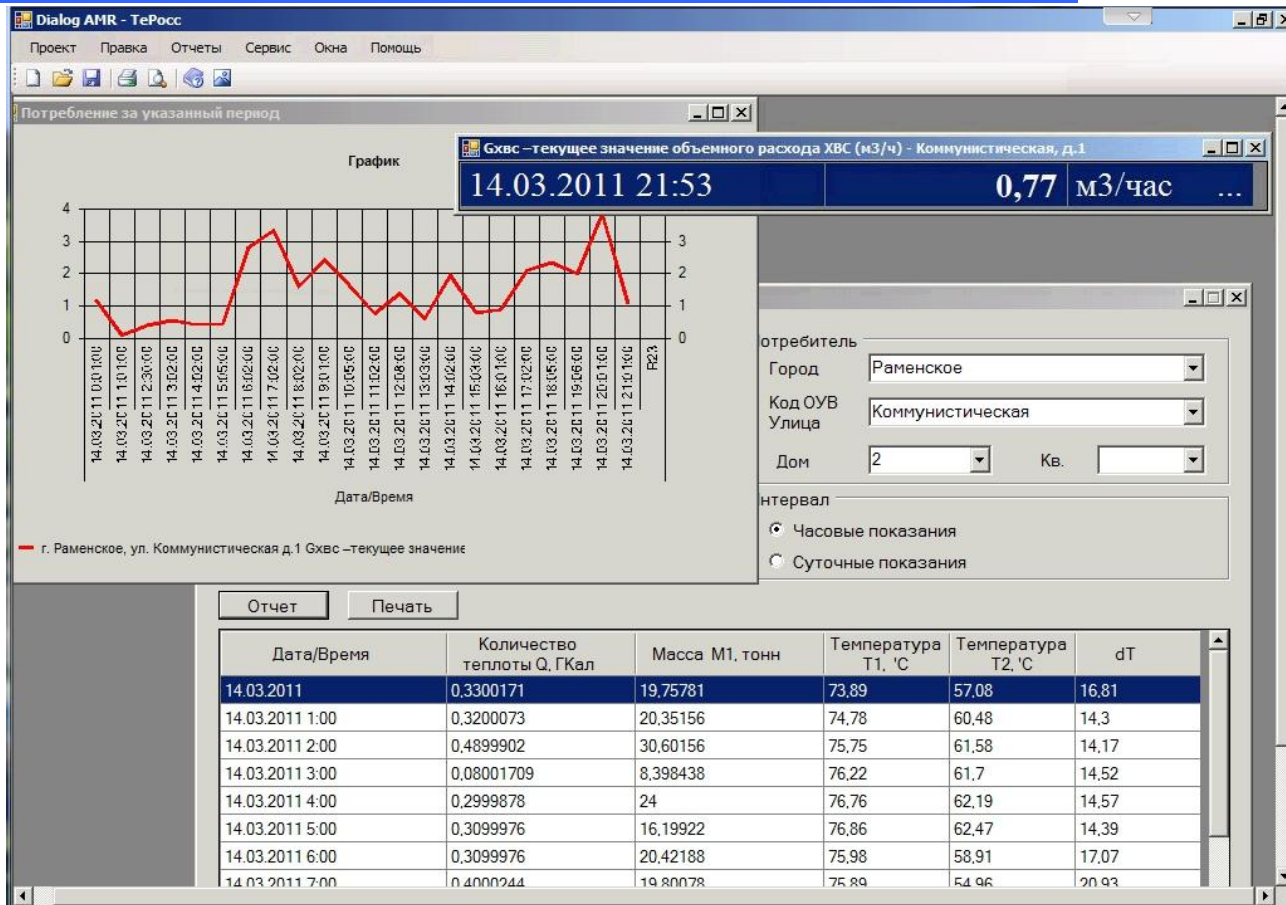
Dialog AMR - ТеРосс

Проект Правка Отчеты Сервис Окна Помощь

Потребление за указанный период

График

4
3
2
1
0

3
2
1
0

14.03.2011 0:01:00
14.03.2011 1:01:00
14.03.2011 2:30:00
14.03.2011 3:02:00
14.03.2011 4:02:00
14.03.2011 5:05:00
14.03.2011 6:02:00
14.03.2011 7:02:00
14.03.2011 8:02:00
14.03.2011 9:01:00
14.03.2011 10:05:00
14.03.2011 11:02:00
14.03.2011 12:08:00
14.03.2011 13:03:00
14.03.2011 14:02:00
14.03.2011 15:03:00
14.03.2011 16:01:00
14.03.2011 17:02:00
14.03.2011 18:05:00
14.03.2011 19:06:00
14.03.2011 20:01:00
14.03.2011 21:01:00
R23

Дата/Время

г. Раменское, ул. Коммунистическая д.1 Gxвс –текущее значение

Gxвс –текущее значение объемного расхода ХВС (м3/ч) - Коммунистическая, д.1

14.03.2011 21:53 0,77 м3/час ...

отребитель
Город Раменское
Код ОУВ Улица Коммунистическая
Дом 2 Кв.
нтервал
Часовые показания
Суточные показания

Отчет Печать

| Дата/Время | Количество теплоты Q, ГКал | Масса М1, тонн | Температура Т1, 'С | Температура Т2, 'С | dT |
|---|---|---|---|---|---|
| 14.03.2011 | 0,3300171 | 19,75781 | 73,89 | 57,08 | 16,81 |
| 14.03.2011 1:00 | 0,3200073 | 20,35156 | 74,78 | 60,48 | 14,3 |
| 14.03.2011 2:00 | 0,4899902 | 30,60156 | 75,75 | 61,58 | 14,17 |
| 14.03.2011 3:00 | 0,08001709 | 8,398438 | 76,22 | 61,7 | 14,52 |
| 14.03.2011 4:00 | 0,2999878 | 24 | 76,76 | 62,19 | 14,57 |
| 14.03.2011 5:00 | 0,3099976 | 16,19922 | 76,86 | 62,47 | 14,39 |
| 14.03.2011 6:00 | 0,3099976 | 20,42188 | 75,98 | 58,91 | 17,07 |
| 14.03.2011 7:00 | 0,4000244 | 19,80078 | 75,89 | 54,96 | 20,93 |